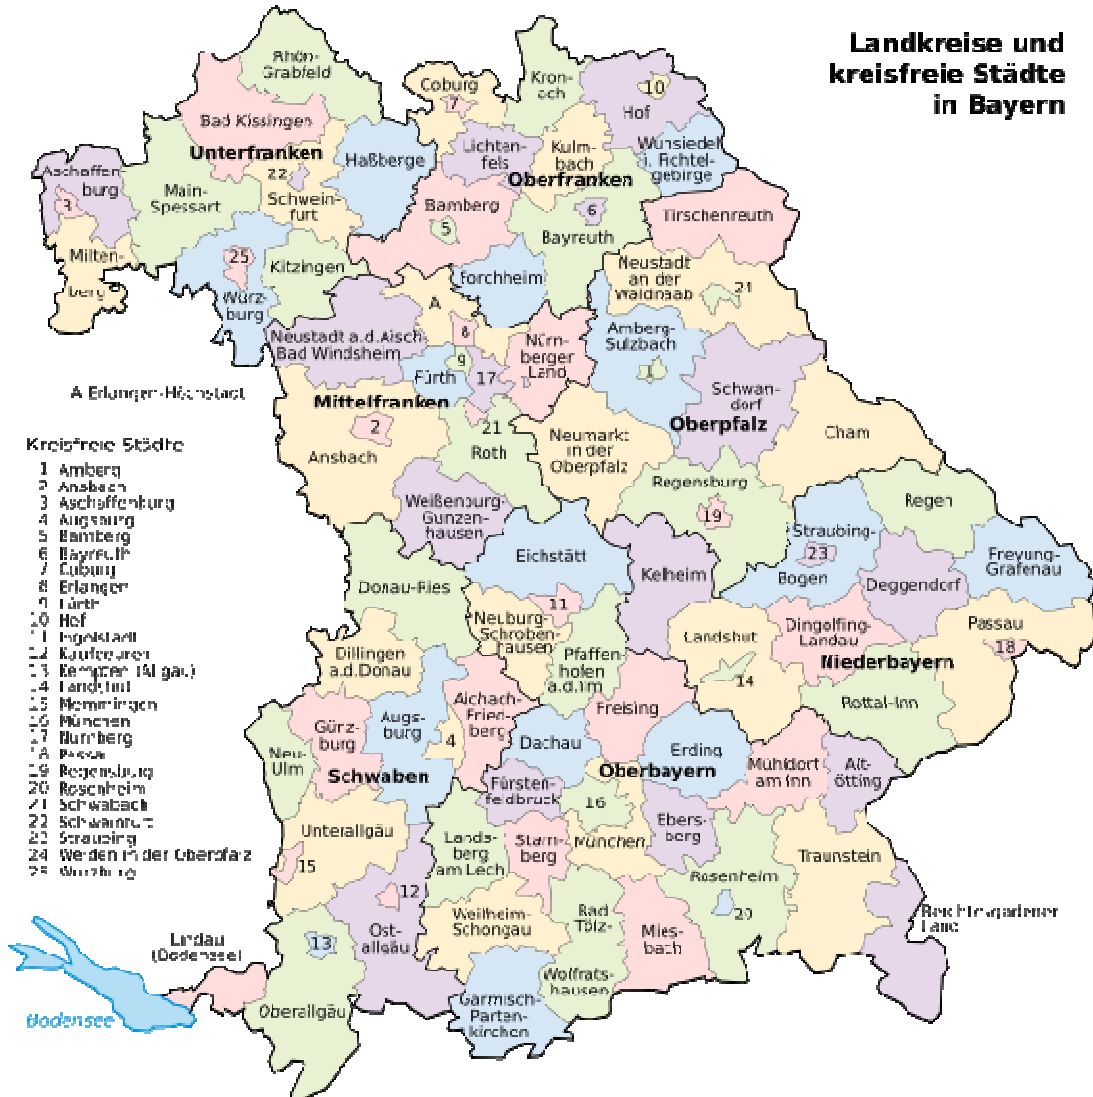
Landkreise und kreisfreie Städte in Bayern

Rhön-Grabfeld
Bad Kissingen
Unterfranken
Aschaffenburg
3
Main-Spessart
22
Schweinfurt
Haßberge
Coburg
7
Kronach
10
Hof
Lichtenfels
Kulmbach
Wunsiedel i. Fichtelgebirge
Oberfranken
6
Bamberg
5
Bayreuth
Tirschenreuth
Miltenberg
25
Würzburg
Kitzingen
Forchheim
Neustadt an der Waldnaab
24
A
Neustadt a.d.Aisch-Bad Windsheim
8
9
Fürth
17
Nürnberger Land
Amberg-Sulzbach
1
Schwandorf
A Erlangen-Höchstadt
Mittelfranken
2
Ansbach
21
Roth
Neumarkt in der Oberpfalz
Oberpfalz
Cham

Kreisfreie Städte
1 Amberg
2 Ansbach
3 Aschaffenburg
4 Augsburg
5 Bamberg
6 Bayreuth
7 Coburg
8 Erlangen
9 Fürth
10 Hof
11 Ingolstadt
12 Kaufbeuren
13 Kempten (Allgäu)
14 Landshut
15 Memmingen
16 München
17 Nürnberg
18 Passau
19 Regensburg
20 Rosenheim
21 Schwabach
22 Schweinfurt
23 Straubing
24 Weiden in der Oberpfalz
25 Würzburg

Regensburg
19
Regen
Weißenburg-Gunzenhausen
Eichstätt
Straubing-
23
Bogen
Freyung-Grafenau
Kelheim
Deggendorf
Donau-Ries
11
Neuburg-Schrobenhausen
Pfaffenhofen a.d.Ilm
Landshut
Dingolfing-Landau
Passau
18
Niederbayern
Dillingen a.d.Donau
14
Rottal-Inn
Aichach-Friedberg
Freising
Neu-Ulm
Günzburg
Augsburg
4
Dachau
Erding
Mühldorf am Inn
Altötting
Schwaben
Oberbayern
Fürstenfeldbruck
16
Unterallgäu
Landsberg am Lech
Starnberg
München
Ebersberg
Traunstein
15
12
Rosenheim
Weilheim-Schongau
Bad Tölz-
Miesbach
20
Berchtesgadener Land
Lindau (Bodensee)
13
Ostallgäu
Wolfratshausen
Garmisch-Partenkirchen
Oberallgäu
Bodensee